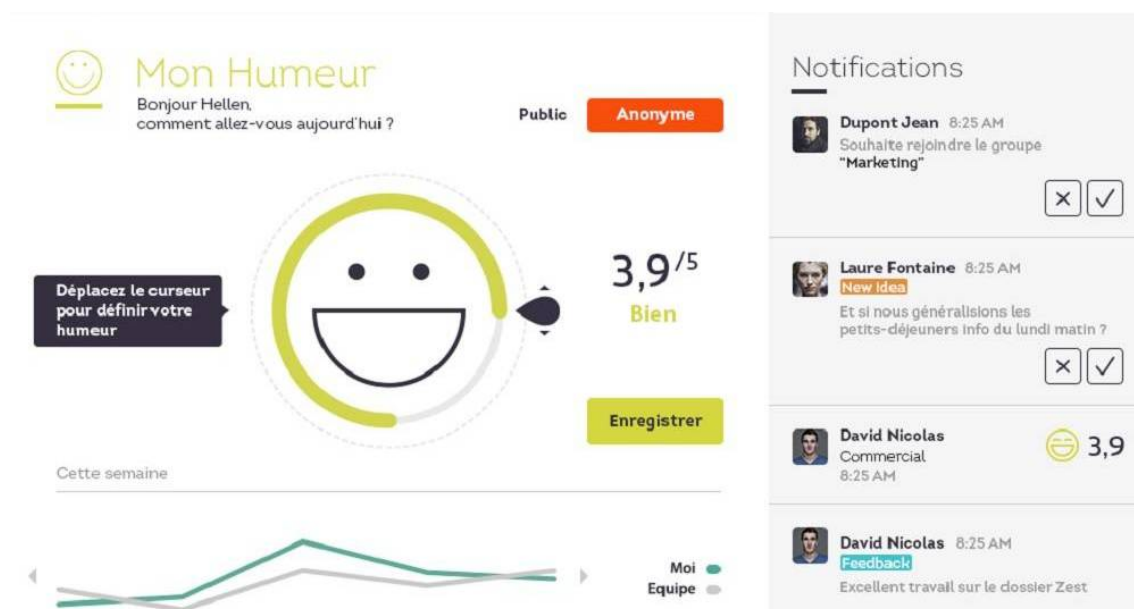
Mon Humeur
Bonjour Hellen,
comment allez-vous aujourd'hui ?

Public Anonyme

Déplacez le curseur pour définir votre humeur

$3,9^{/5}$
Bien

Enregistrer

Cette semaine

Moi
Equipe

Notifications

Dupont Jean 8:25 AM
Souhaite rejoindre le groupe "Marketing"

Laure Fontaine 8:25 AM
New idea
Et si nous généralisions les petits-déjeuners info du lundi matin ?

David Nicolas
Commercial
8:25 AM
3,9

David Nicolas 8:25 AM
Feedback
Excellent travail sur le dossier Zest